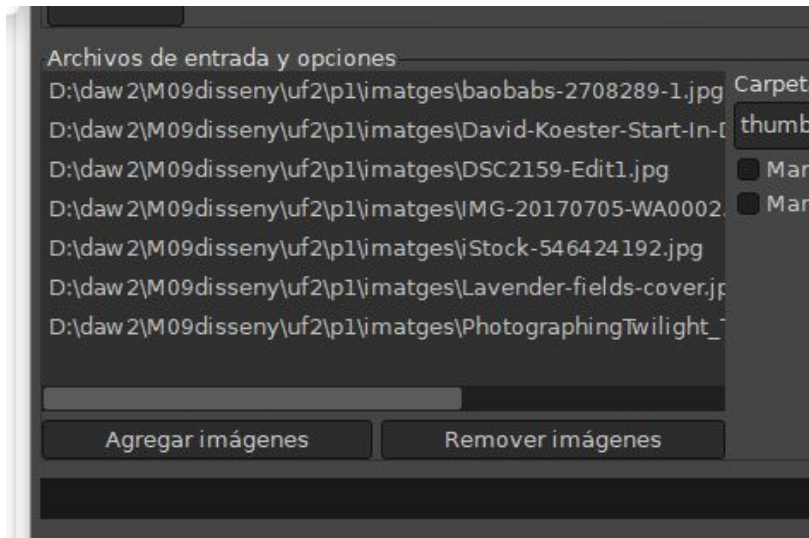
Archivos de entrada y opciones

D:\daw2\M09disseny\uf2\p1\imatges\baobabs-2708289-1.jpg
D:\daw2\M09disseny\uf2\p1\imatges\David-Koester-Start-In-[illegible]
D:\daw2\M09disseny\uf2\p1\imatges\DSC2159-Edit1.jpg
D:\daw2\M09disseny\uf2\p1\imatges\IMG-20170705-WA0002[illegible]
D:\daw2\M09disseny\uf2\p1\imatges\iStock-546424192.jpg
D:\daw2\M09disseny\uf2\p1\imatges\Lavender-fields-cover.j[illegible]
D:\daw2\M09disseny\uf2\p1\imatges\PhotographingTwilight_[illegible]

Carpet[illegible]
thumb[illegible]
Mar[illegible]
Mar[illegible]

Agregar imágenes
Remover imágenes